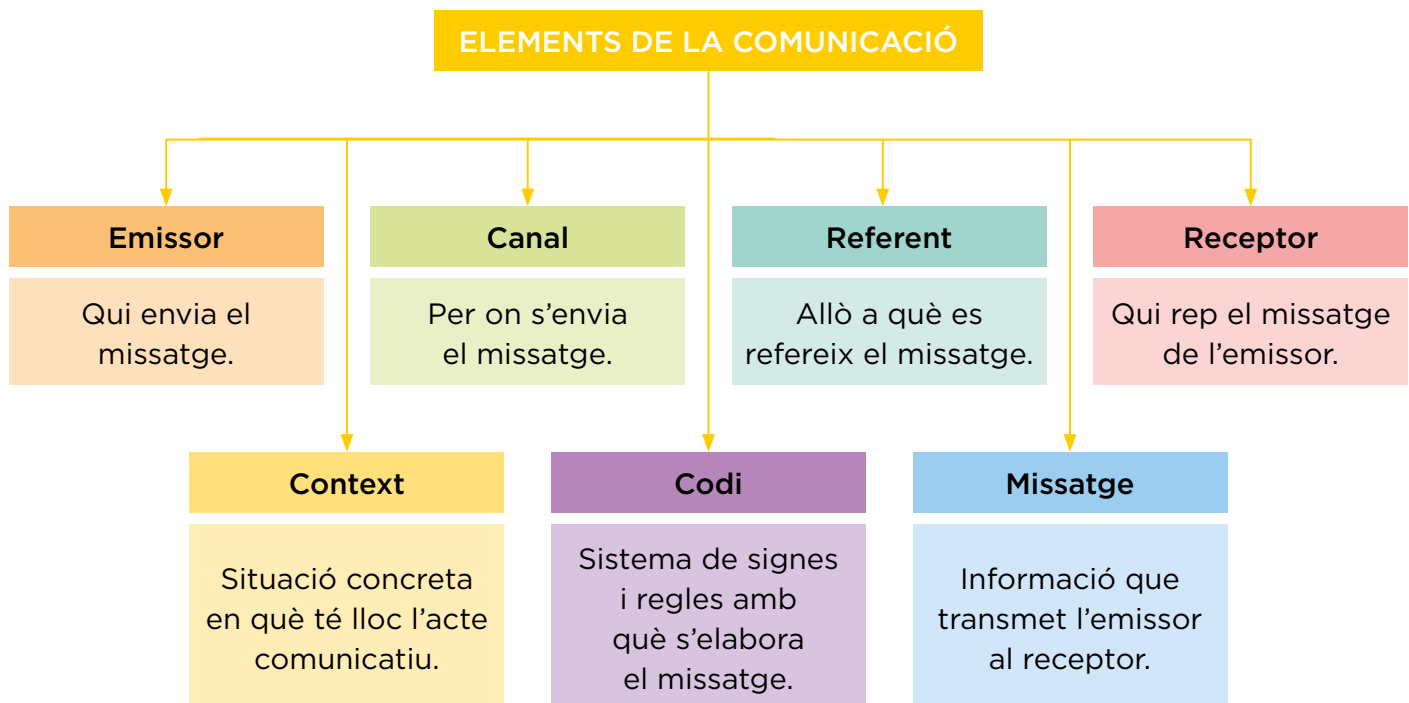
ELEMENTS DE LA COMUNICACIÓ

Emissor

Qui envia el missatge.

Canal

Per on s'envia el missatge.

Referent

Allò a què es refereix el missatge.

Receptor

Qui rep el missatge de l'emissor.

Context

Situació concreta en què té lloc l'acte comunicatiu.

Codi

Sistema de signes i regles amb què s'elabora el missatge.

Missatge

Informació que transmet l'emissor al receptor.